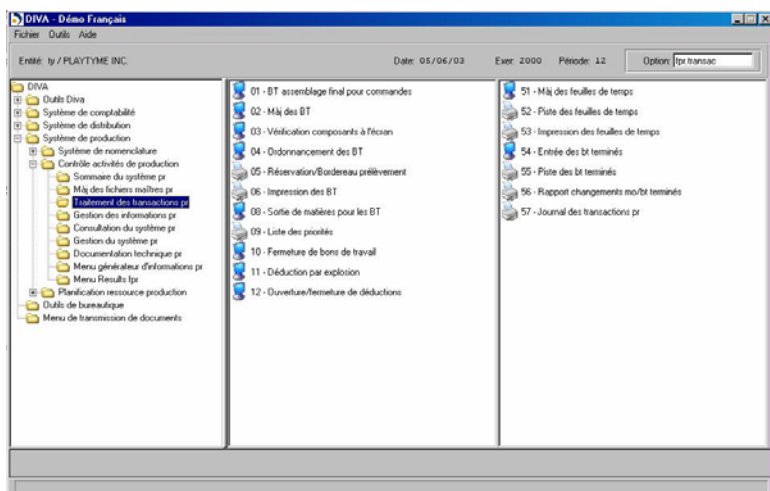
DIVA - Démo Français
Fichier Outils Aide

Entité: ty / PLAYTYME INC.
Date: 05/06/03
Exer: 2000
Période: 12
Option: fpr.transac

DIVA
Outils Diva
Système de comptabilité
Système de distribution
Système de production
Système de nomenclature
Contrôle activités de production
Sommaire du système pr
Màj des fichiers maîtres pr
Traitement des transactions pr
Gestion des informations pr
Consultation du système pr
Gestion du système pr
Documentation technique pr
Menu générateur d'informations pr
Menu Results fpr
Planification ressource production
Outils de bureautique
Menu de transmission de documents

01 - BT assemblage final pour commandes
02 - Màj des BT
03 - Vérification composants à l'écran
04 - Ordonnancement des BT
05 - Réservation/Bordereau prélèvement
06 - Impression des BT
08 - Sortie de matières pour les BT
09 - Liste des priorités
10 - Fermeture de bons de travail
11 - Déduction par explosion
12 - Ouverture/fermeture de déductions

51 - Màj des feuilles de temps
52 - Piste des feuilles de temps
53 - Impression des feuilles de temps
54 - Entrée des bt terminés
55 - Piste des bt terminés
56 - Rapport changements mo/bt terminés
57 - Journal des transactions pr